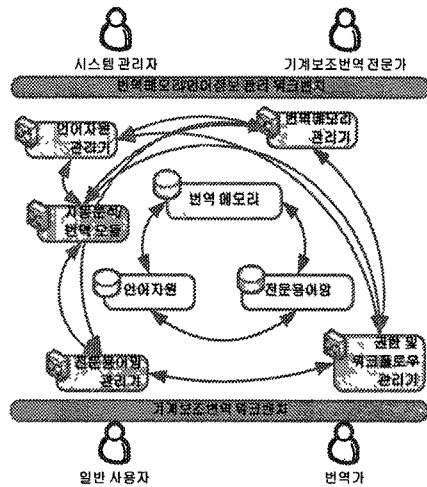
시스템 관리자

기계보조번역 전문가

번역메모리관리어정보 관리 워크벤치

언어자원 관리기

번역메모리 관리기

번역 메모리

자동분석 번역 모듈

언어자원

전문용어망

전문용어망 관리기

권한 및 워크플로우 관리기

기계보조번역 워크벤치

일반 사용자

번역가